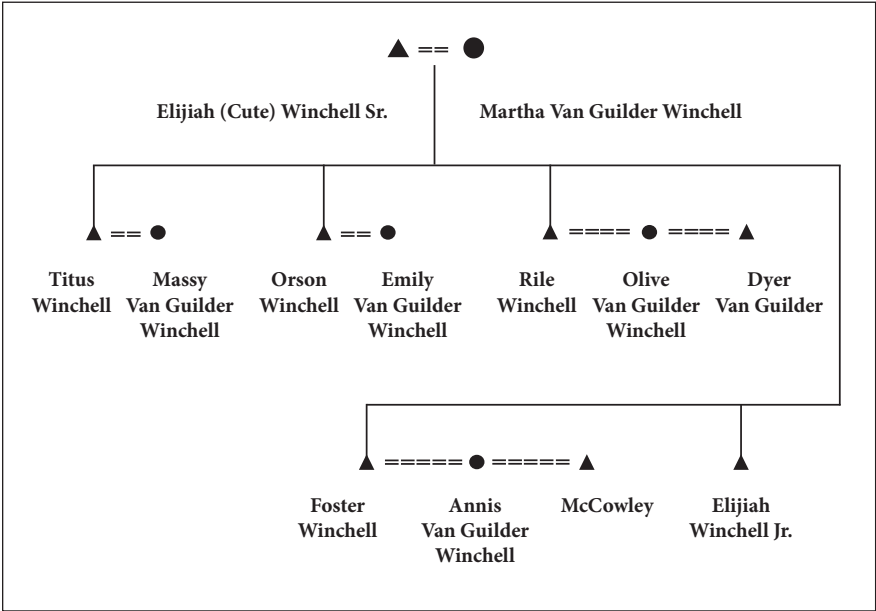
Elijiah (Cute) Winchell Sr.

Martha Van Guilder Winchell

Titus Winchell

Massy Van Guilder Winchell

Orson Winchell

Emily Van Guilder Winchell

Rile Winchell

Olive Van Guilder Winchell

Dyer Van Guilder

Foster Winchell

Annis Van Guilder Winchell

McCowley

Elijiah Winchell Jr.